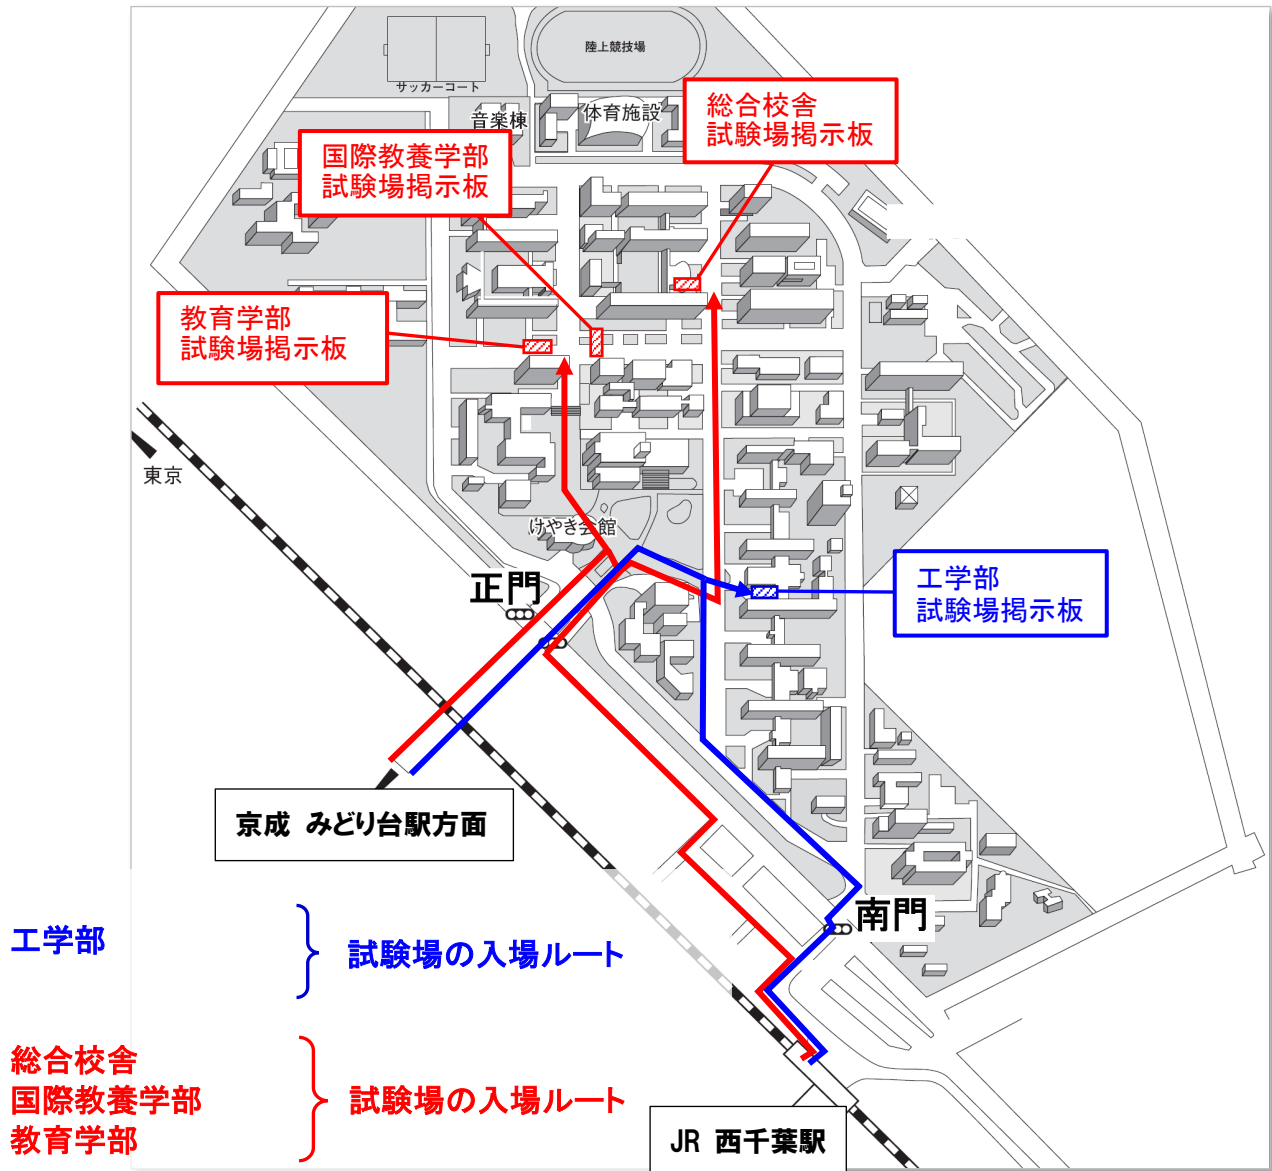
陸上競技場
サッカーコート
音楽棟
体育施設
総合校舎
試験場掲示板
国際教養学部
試験場掲示板
教育学部
試験場掲示板
東京
けやき会館
正門
工学部
試験場掲示板
京成 みどり台駅方面
南門
JR 西千葉駅

工学部
試験場の入場ルート

総合校舎
国際教養学部
教育学部
試験場の入場ルート